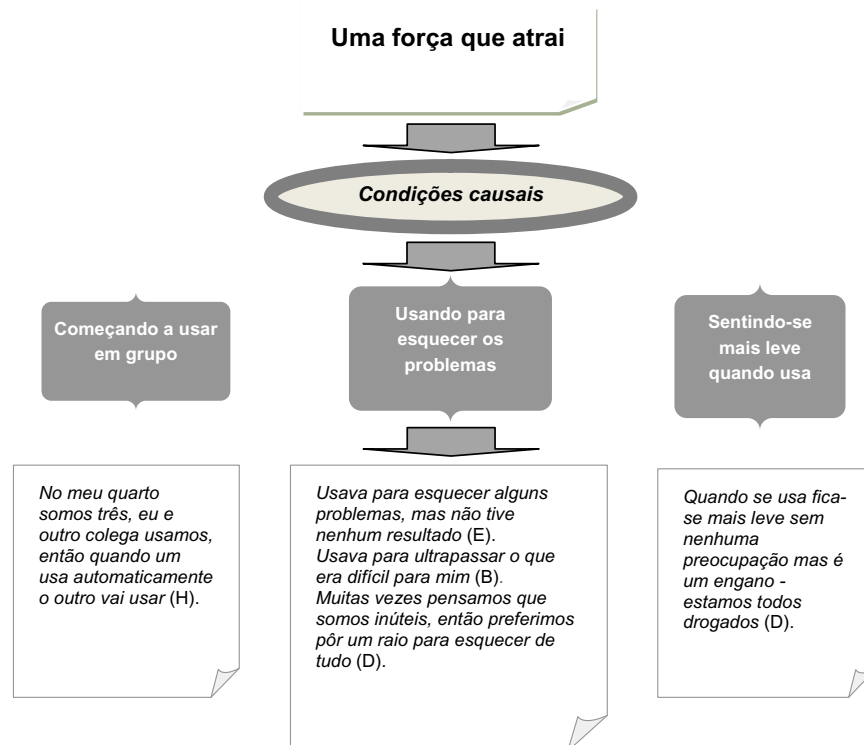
Uma força que atrai

Condições causais

Começando a usar em grupo

Usando para esquecer os problemas

Sentindo-se mais leve quando usa

No meu quarto somos três, eu e outro colega usamos, então quando um usa automaticamente o outro vai usar (H).

Usava para esquecer alguns problemas, mas não tive nenhum resultado (E).
Usava para ultrapassar o que era difícil para mim (B).
Muitas vezes pensamos que somos inúteis, então preferimos pôr um raio para esquecer de tudo (D).

Quando se usa fica-se mais leve sem nenhuma preocupação mas é um engano - estamos todos drogados (D).